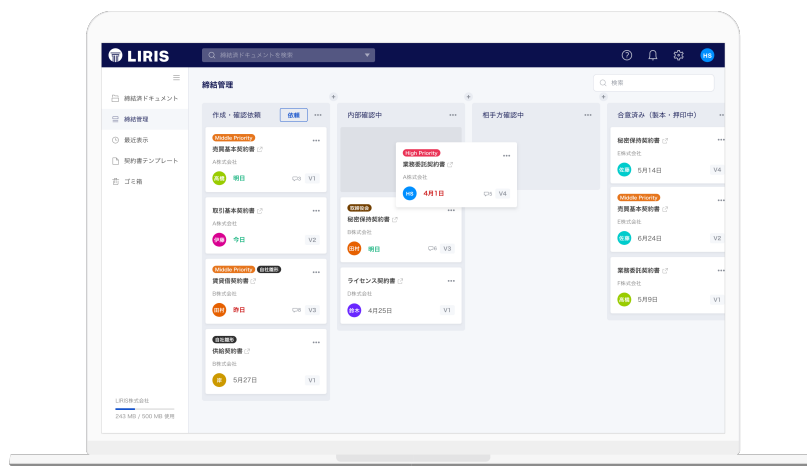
LIRIS

締結済ドキュメントを検索

HS

締結済ドキュメント
締結管理
最近表示
契約書テンプレート
ゴミ箱

LIRIS株式会社
243 MB / 500 MB 使用

締結管理

検索

作成・確認依頼 依頼

Middle Priority
売買基本契約書
A株式会社
高橋 明日 V1

取引基本契約書
A株式会社
伊藤 今日 V2

Middle Priority 自社雛形
賃貸借契約書
D株式会社
田村 昨日 V3

自社雛形
供給契約書
G株式会社
原 5月27日 V1

内部確認中

High Priority
業務委託契約書
A株式会社
HS 4月1日 V4

相談窓口
秘密保持契約書
B株式会社
田村 明日 V3

ライセンス契約書
D株式会社
鈴木 4月25日 V1

相手方確認中

合意済み（製本・押印中）

秘密保持契約書
D株式会社
佐藤 5月14日 V4

Middle Priority
売買基本契約書
E株式会社
佐藤 6月24日 V2

業務委託契約書
F株式会社
高橋 5月9日 V1